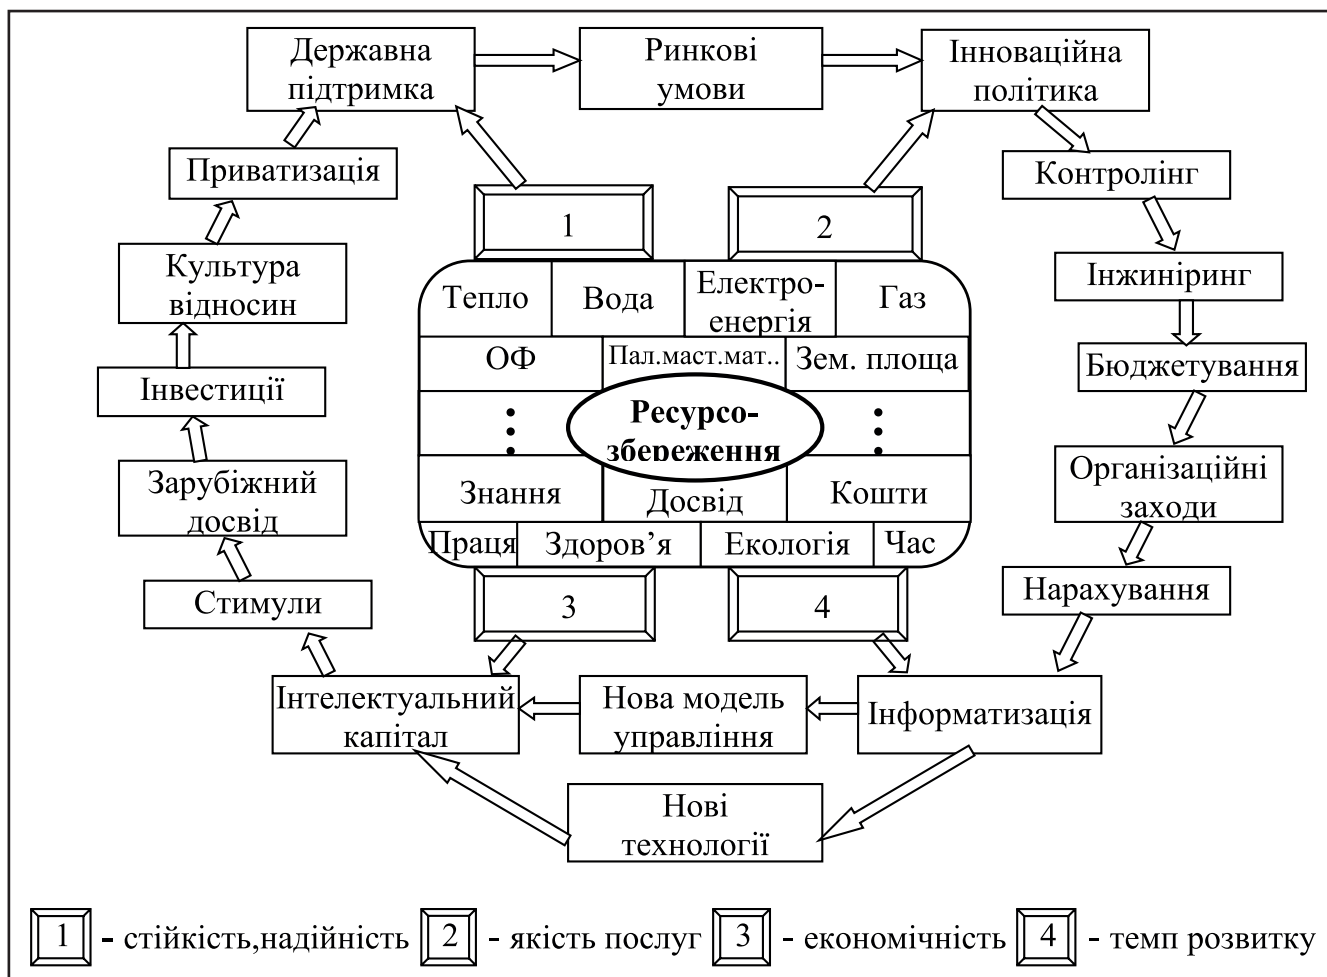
Державна підтримка

Ринкові умови

Інноваційна політика

Приватизація

Контролінг

1

2

Культура відносин

Інжиніринг

Тепло | Вода | Електроенергія | Газ

ОФ | Пал.маст.мат.. | Зем. площа

Бюджетування

Інвестиції

:

Ресурсозбереження

:

Зарубіжний досвід

Організаційні заходи

Знання | Досвід | Кошти

Праця | Здоров’я | Екологія | Час

Стимули

3

4

Нарахування

Інтелектуальний капітал

Нова модель управління

Інформатизація

Нові технології

1 - стійкість,надійність 2 - якість послуг 3 - економічність 4 - темп розвитку